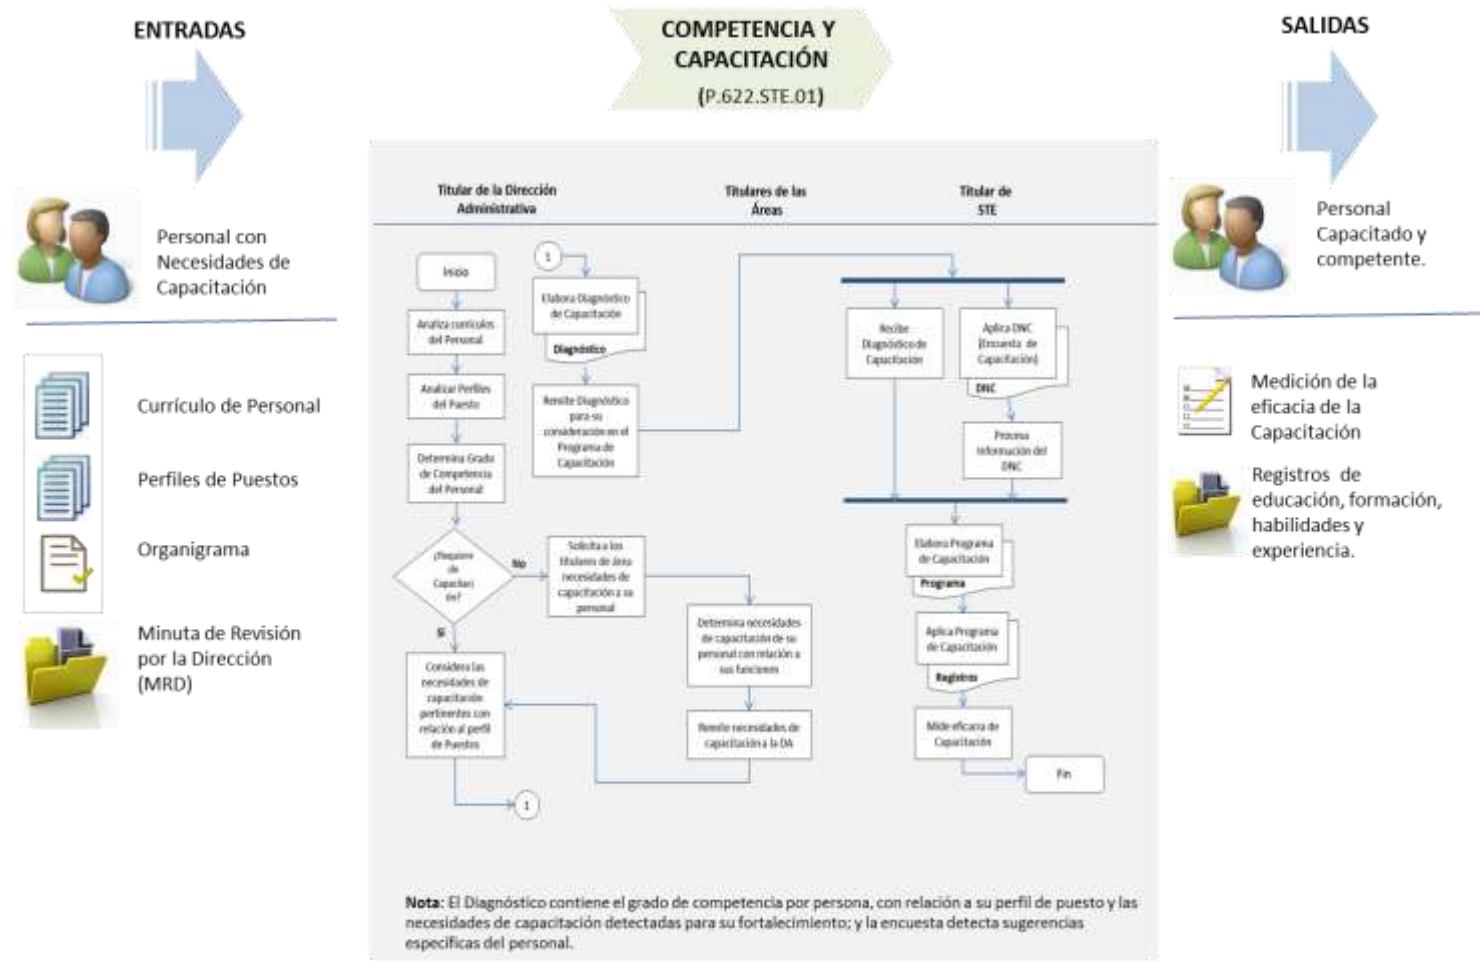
ENTRADAS

COMPETENCIA Y CAPACITACIÓN
(P.622.STE.01)

SALIDAS

Personal con Necesidades de Capacitación

Currículo de Personal

Perfiles de Puestos

Organigrama

Minuta de Revisión por la Dirección (MRD)

Titular de la Dirección Administrativa

Titulares de las Áreas

Titular de STE

Inicio

Analiza currículos del Personal

Analizar Perfiles del Puesto

Determina Grado de Competencia del Personal

¿Requiere de Capacitación?

No

Sí

Considera las necesidades de capacitación pertinentes con relación al perfil de Puestos

1

1

Elabora Diagnóstico de Capacitación

Diagnóstico

Remite Diagnóstico para su consideración en el Programa de Capacitación

Solicita a los titulares de área necesidades de capacitación a su personal

Determina necesidades de capacitación de su personal con relación a sus funciones

Remite necesidades de capacitación a la DA

Recibe Diagnóstico de Capacitación

Aplica DNC (Encuesta de Capacitación)

DNC

Procesa información del DNC

Elabora Programa de Capacitación

Programa

Aplica Programa de Capacitación

Registros

Mide eficacia de Capacitación

Fin

Nota: El Diagnóstico contiene el grado de competencia por persona, con relación a su perfil de puesto y las necesidades de capacitación detectadas para su fortalecimiento; y la encuesta detecta sugerencias específicas del personal.

Personal Capacitado y competente.

Medición de la eficacia de la Capacitación

Registros de educación, formación, habilidades y experiencia.